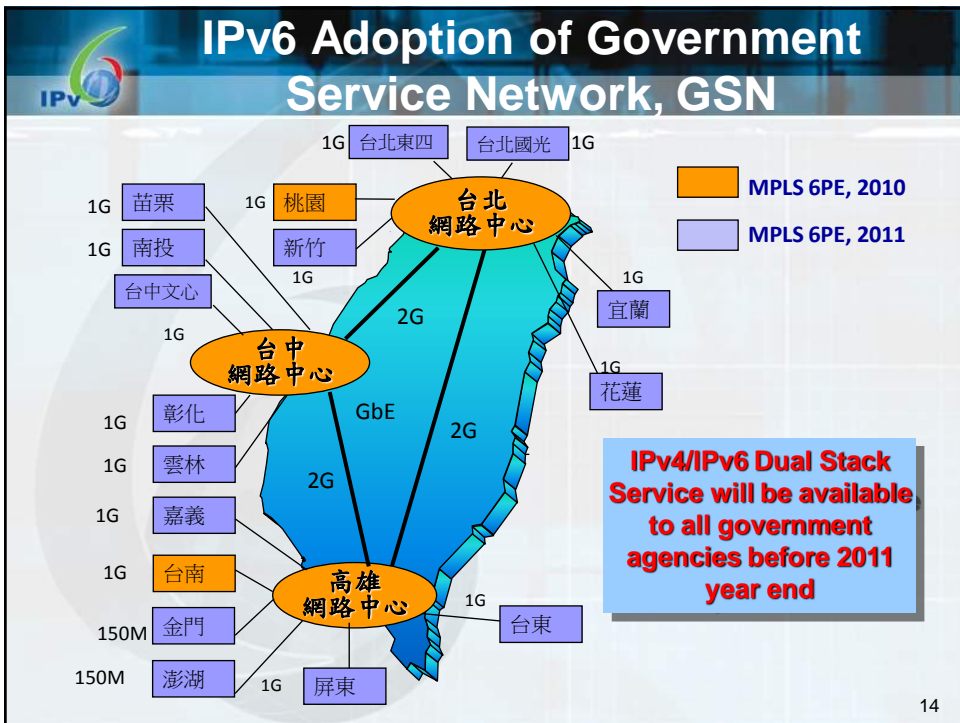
IPv6 Adoption of Government Service Network, GSN

IPv6

MPLS 6PE, 2010

MPLS 6PE, 2011

1G 台北東四

台北國光 1G

1G 苗栗

1G 桃園

台北網路中心

1G 南投

新竹

1G

台中文心

1G

宜蘭

1G

2G

台中網路中心

1G

花蓮

1G 彰化

GbE

2G

1G 雲林

2G

1G 嘉義

1G 台南

高雄網路中心

1G

台東

150M 金門

150M 澎湖

1G 屏東

IPv4/IPv6 Dual Stack Service will be available to all government agencies before 2011 year end

14